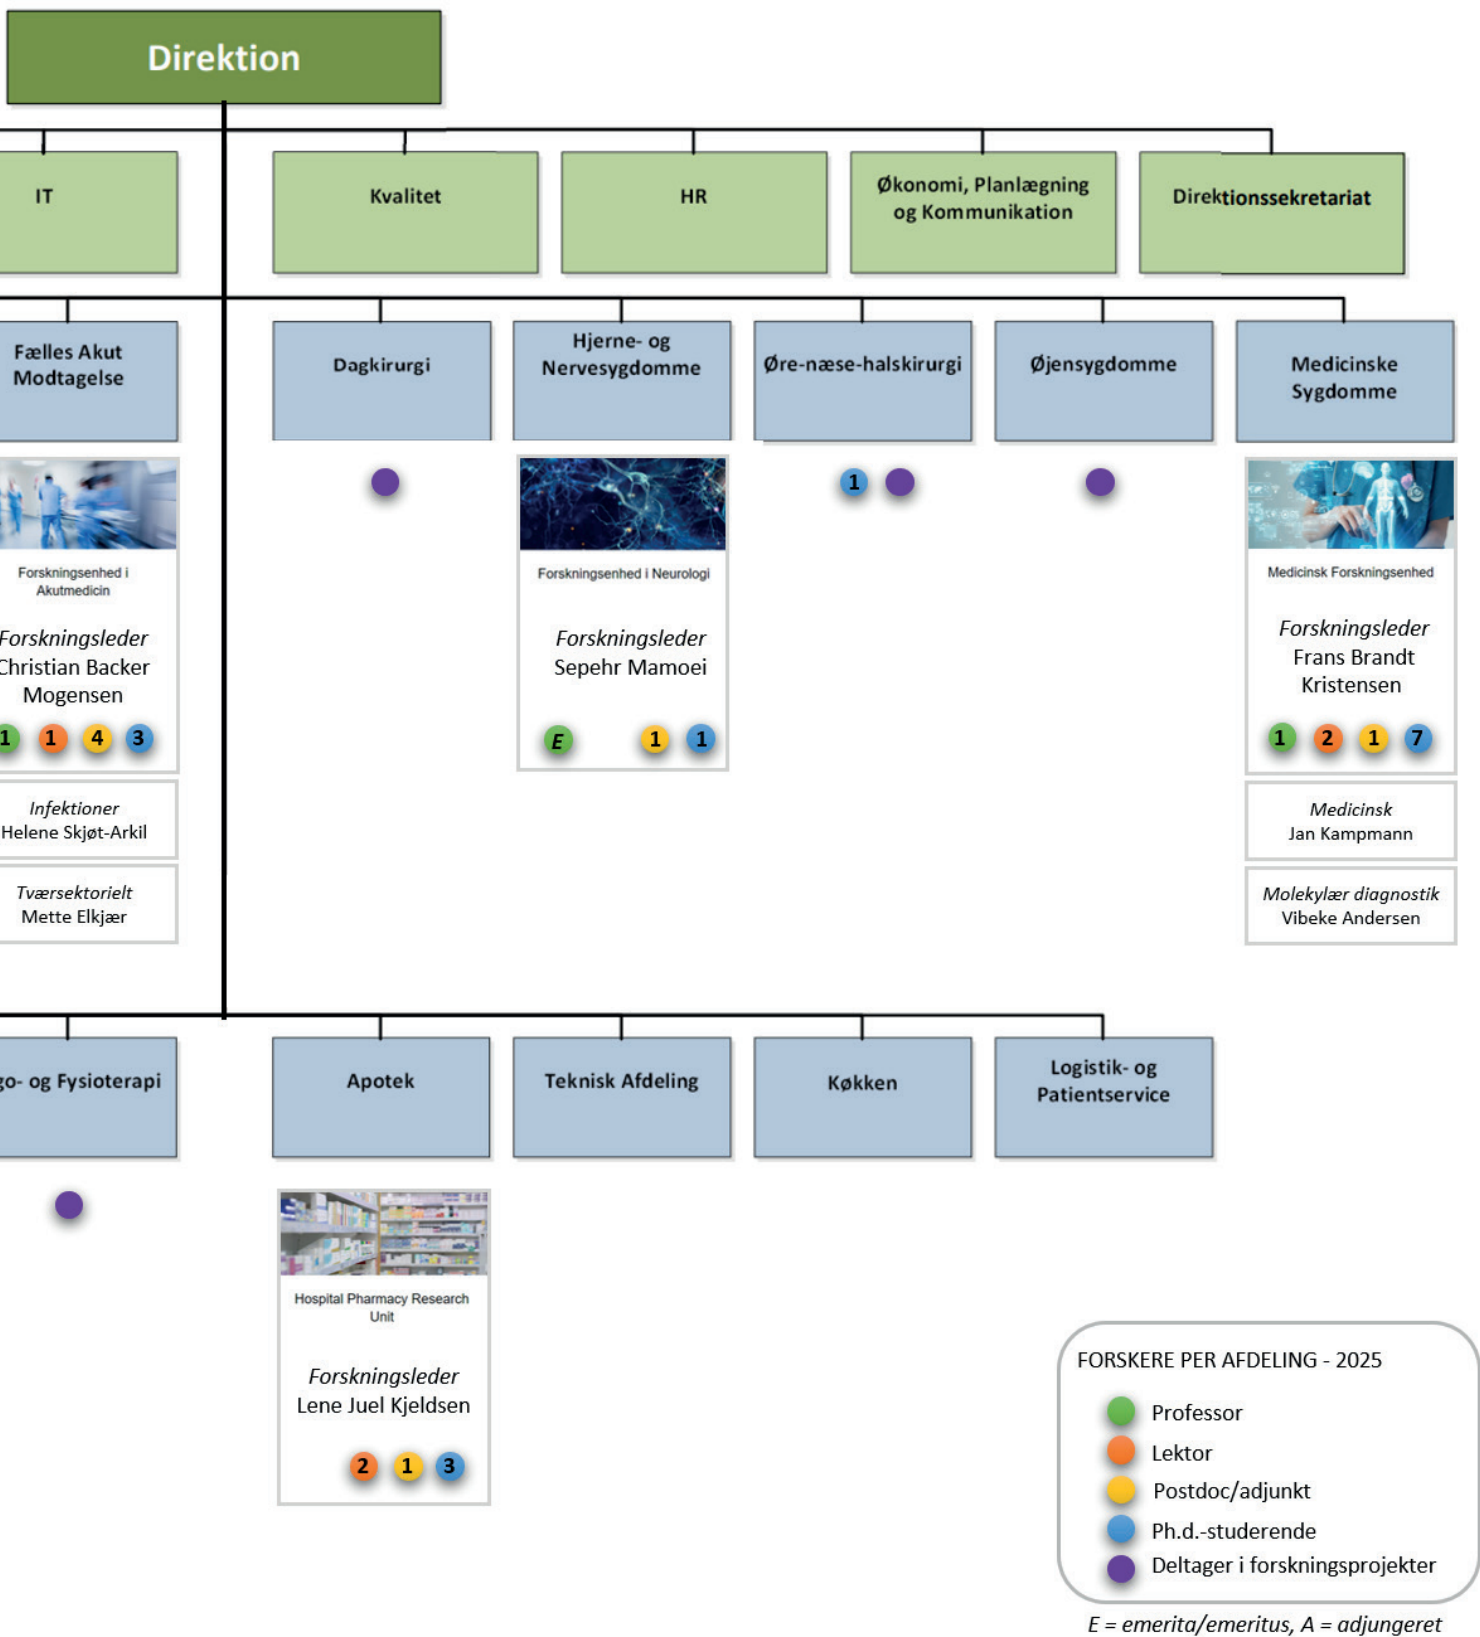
Direktion

IT

Kvalitet

HR

Økonomi, Planlægning og Kommunikation

Direktionssekretariat

Fælles Akut Modtagelse

Forskningsenhed i Akutmedicin

Forskningsleder
Christian Backer Mogensen

1 1 4 3

Infektioner
Helene Skjøt-Arkil

Tværsektorielt
Mette Elkjær

Dagkirurgi

Hjerne- og Nervesygdomme

Forskningsenhed i Neurologi

Forskningsleder
Sepehr Mamoei

E 1 1

Øre-næse-halskirurgi

1

Øjensygdomme

Medicinske Sygdomme

Medicinsk Forskningsenhed

Forskningsleder
Frans Brandt Kristensen

1 2 1 7

Medicinsk
Jan Kampmann

Molekylær diagnostik
Vibeke Andersen

go- og Fysioterapi

Apotek

Hospital Pharmacy Research Unit

Forskningsleder
Lene Juel Kjeldsen

2 1 3

Teknisk Afdeling

Køkken

Logistik- og Patientservice

FORSKERE PER AFDELING - 2025

Professor
Lektor
Postdoc/adjunkt
Ph.d.-studerende
Deltager i forskningsprojekter

E = emerita/emeritus, A = adjungeret